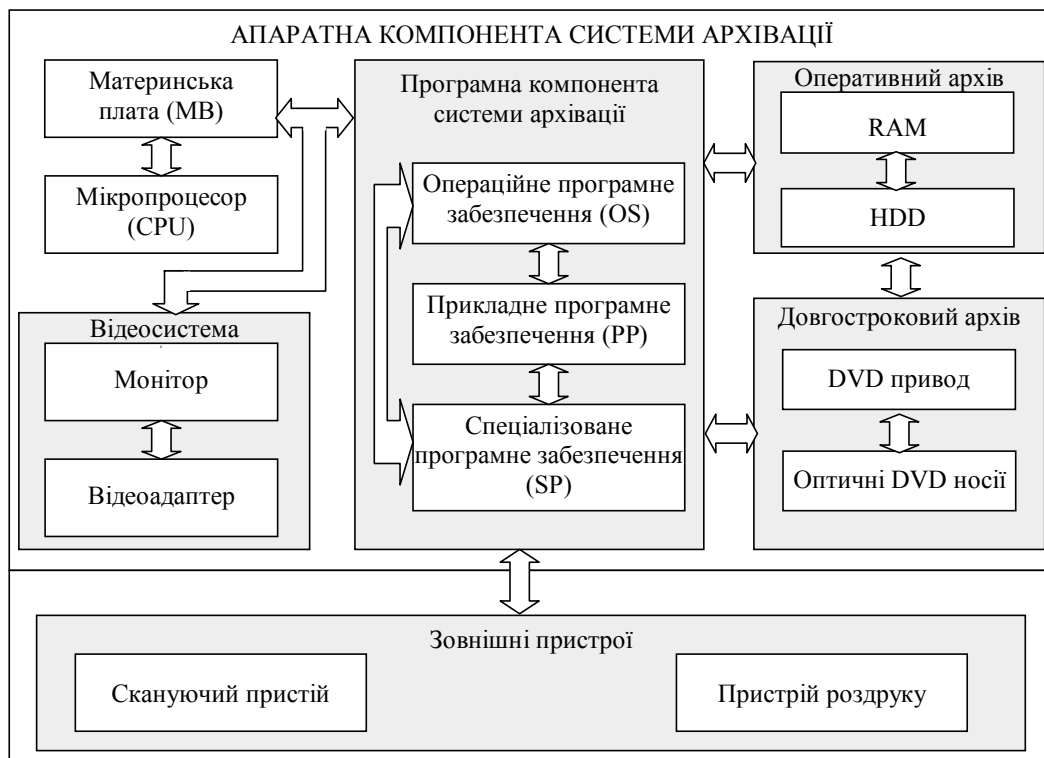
АПАРАТНА КОМПОНЕНТА СИСТЕМИ АРХІВАЦІЇ

Материнська плата (MB)

Мікропроцесор (CPU)

Відеосистема

Монітор

Відеоадаптер

Програмна компонента системи архівації

Операційне програмне забезпечення (OS)

Прикладне програмне забезпечення (PP)

Спеціалізоване програмне забезпечення (SP)

Оперативний архів

RAM

HDD

Довгостроковий архів

DVD привод

Оптичні DVD носії

Зовнішні пристрої

Скануючий пристій

Пристрій роздруку